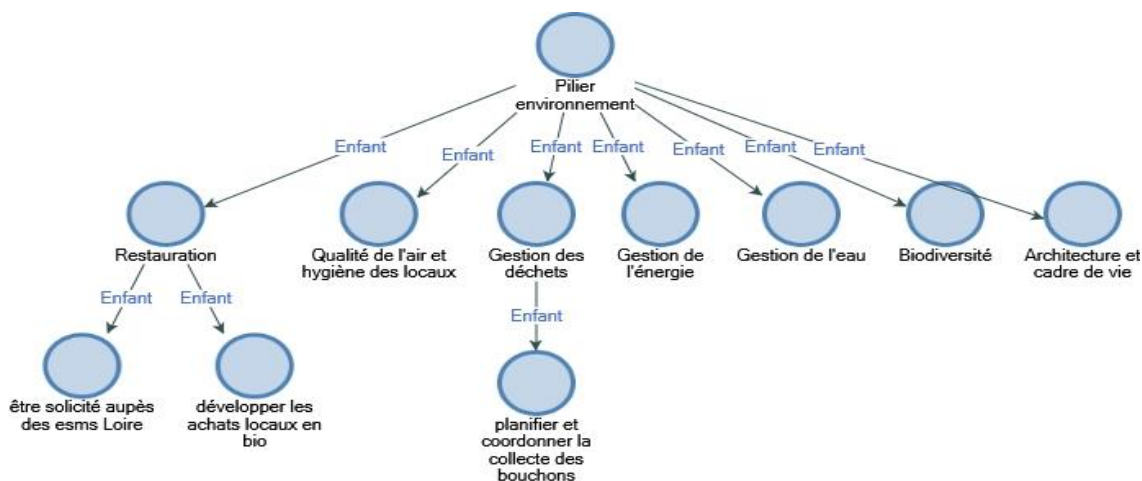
Pilier environnement

Enfant
Enfant
Enfant
Enfant
Enfant
Enfant
Enfant

Restauration

Qualité de l'air et hygiène des locaux

Gestion des déchets

Gestion de l'énergie

Gestion de l'eau

Biodiversité

Architecture et cadre de vie

Enfant
Enfant

Enfant

être solicité aupès des esms Loire

développer les achats locaux en bio

planifier et coordonner la collecte des bouchons